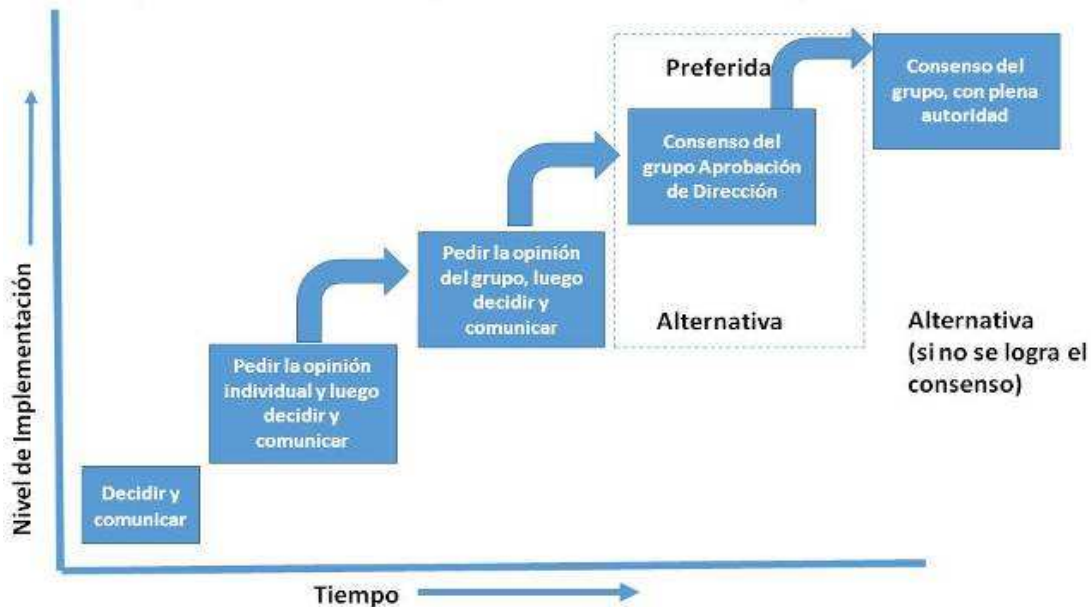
Nivel de Implementación

Decidir y comunicar

Pedir la opinión individual y luego decidir y comunicar

Pedir la opinión del grupo, luego decidir y comunicar

Preferida

Consenso del grupo Aprobación de Dirección

Alternativa

Consenso del grupo, con plena autoridad

Alternativa (si no se logra el consenso)

Tiempo